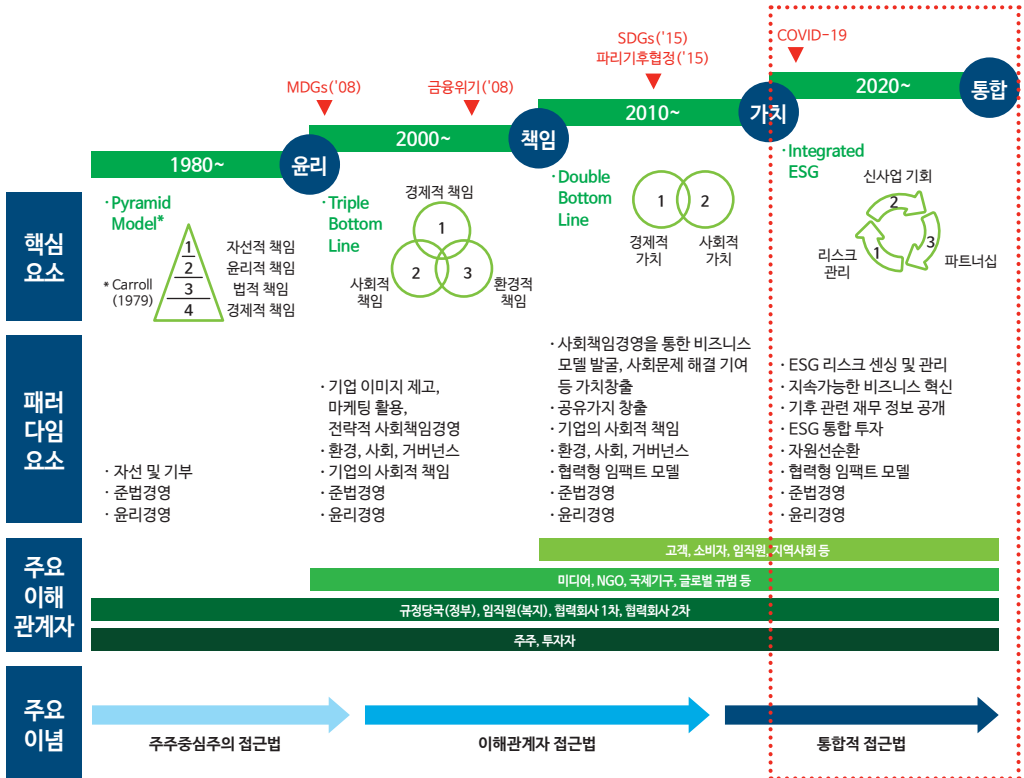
SDGs('15)
파리기후협정('15)

COVID-19

MDGs('08)

금융위기('08)

1980~

윤리

2000~

책임

2010~

가치

2020~

통합

핵심 요소

· Pyramid Model*

1
2
3
4

자선적 책임
윤리적 책임
법적 책임
경제적 책임

* Carroll (1979)

· Triple Bottom Line

경제적 책임
1
2
3
사회적 책임
환경적 책임

· Double Bottom Line

1
2
경제적 가치
사회적 가치

· Integrated ESG

신사업 기회
2
1
3
리스크 관리
파트너십

패러다임 요소

· 자선 및 기부
· 준법경영
· 윤리경영

· 기업 이미지 제고, 마케팅 활용, 전략적 사회책임경영
· 환경, 사회, 거버넌스
· 기업의 사회적 책임
· 준법경영
· 윤리경영

· 사회책임경영을 통한 비즈니스 모델 발굴, 사회문제 해결 기여 등 가치창출
· 공유가치 창출
· 기업의 사회적 책임
· 환경, 사회, 거버넌스
· 협력형 임팩트 모델
· 준법경영
· 윤리경영

· ESG 리스크 센싱 및 관리
· 지속가능한 비즈니스 혁신
· 기후 관련 재무 정보 공개
· ESG 통합 투자
· 자원선순환
· 협력형 임팩트 모델
· 준법경영
· 윤리경영

주요 이해 관계자

고객, 소비자, 임직원, 지역사회 등
미디어, NGO, 국제기구, 글로벌 규범 등
규정당국(정부), 임직원(복지), 협력회사 1차, 협력회사 2차
주주, 투자자

주요 이념

주주중심주의 접근법
이해관계자 접근법
통합적 접근법